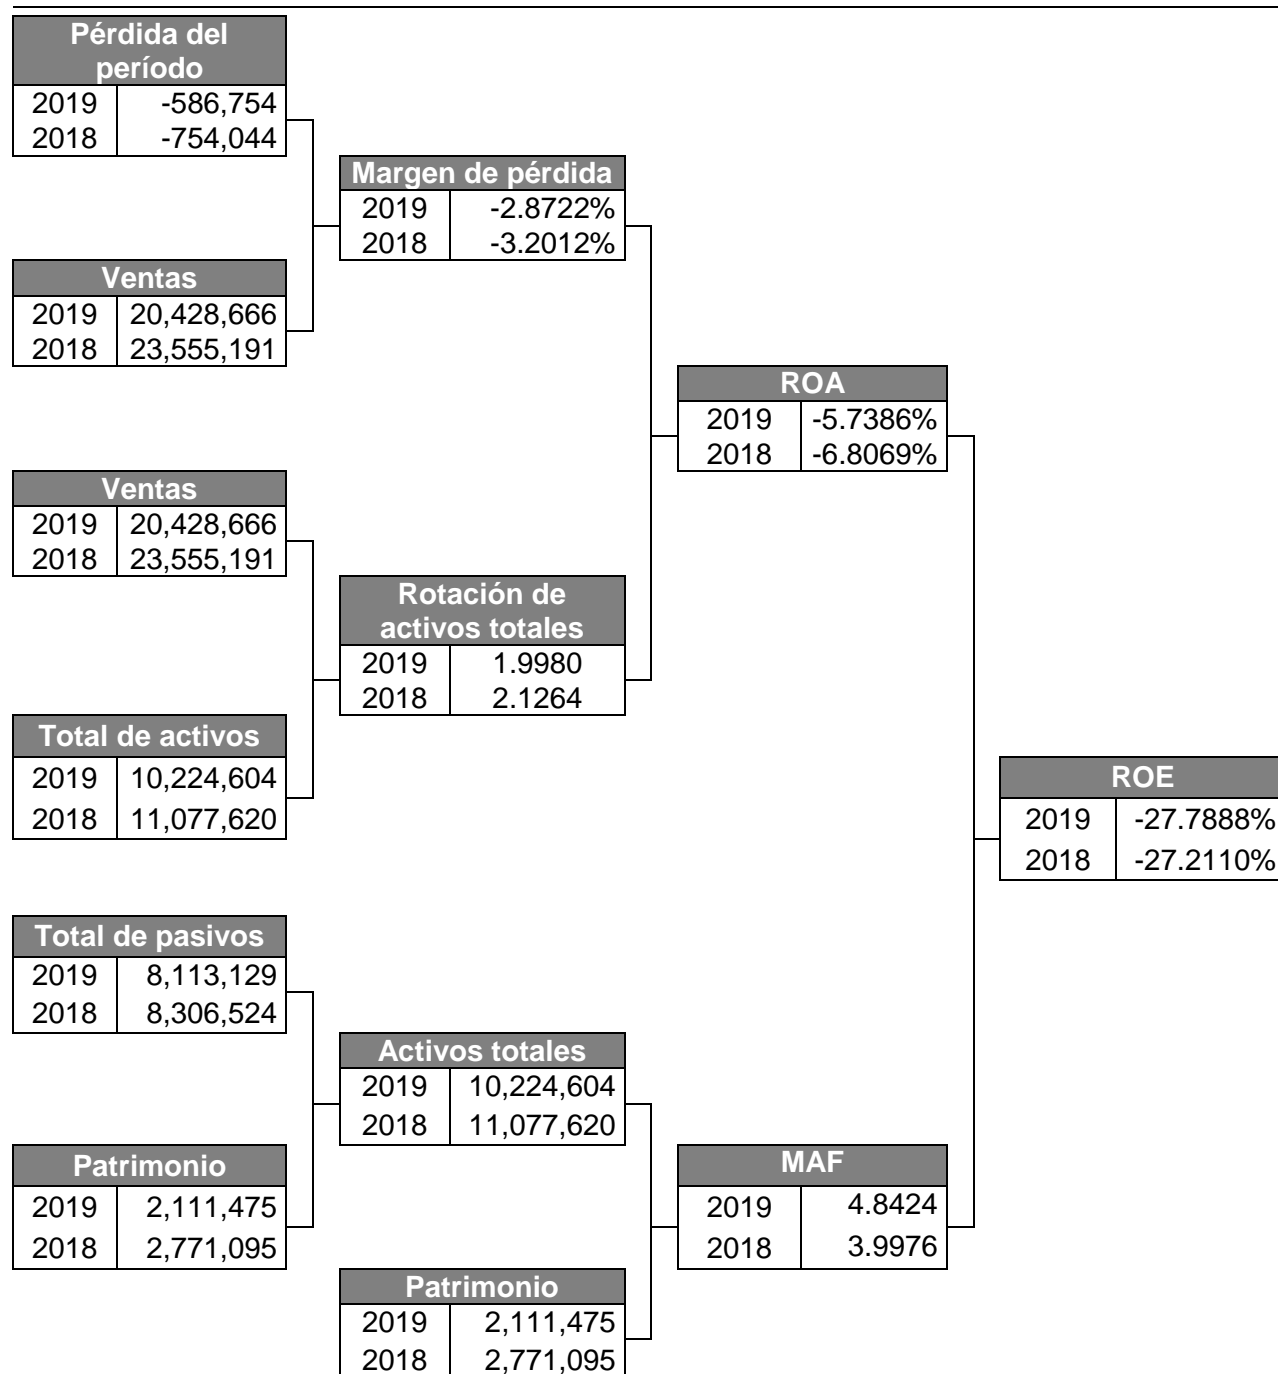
| Pérdida del período | |
|---|---|
| 2019 | -586,754 |
| 2018 | -754,044 |

| Margen de pérdida | |
|---|---|
| 2019 | -2.8722% |
| 2018 | -3.2012% |

| Ventas | |
|---|---|
| 2019 | 20,428,666 |
| 2018 | 23,555,191 |

| ROA | |
|---|---|
| 2019 | -5.7386% |
| 2018 | -6.8069% |

| Ventas | |
|---|---|
| 2019 | 20,428,666 |
| 2018 | 23,555,191 |

| Rotación de activos totales | |
|---|---|
| 2019 | 1.9980 |
| 2018 | 2.1264 |

| Total de activos | |
|---|---|
| 2019 | 10,224,604 |
| 2018 | 11,077,620 |

| ROE | |
|---|---|
| 2019 | -27.7888% |
| 2018 | -27.2110% |

| Total de pasivos | |
|---|---|
| 2019 | 8,113,129 |
| 2018 | 8,306,524 |

| Activos totales | |
|---|---|
| 2019 | 10,224,604 |
| 2018 | 11,077,620 |

| Patrimonio | |
|---|---|
| 2019 | 2,111,475 |
| 2018 | 2,771,095 |

| MAF | |
|---|---|
| 2019 | 4.8424 |
| 2018 | 3.9976 |

| Patrimonio | |
|---|---|
| 2019 | 2,111,475 |
| 2018 | 2,771,095 |